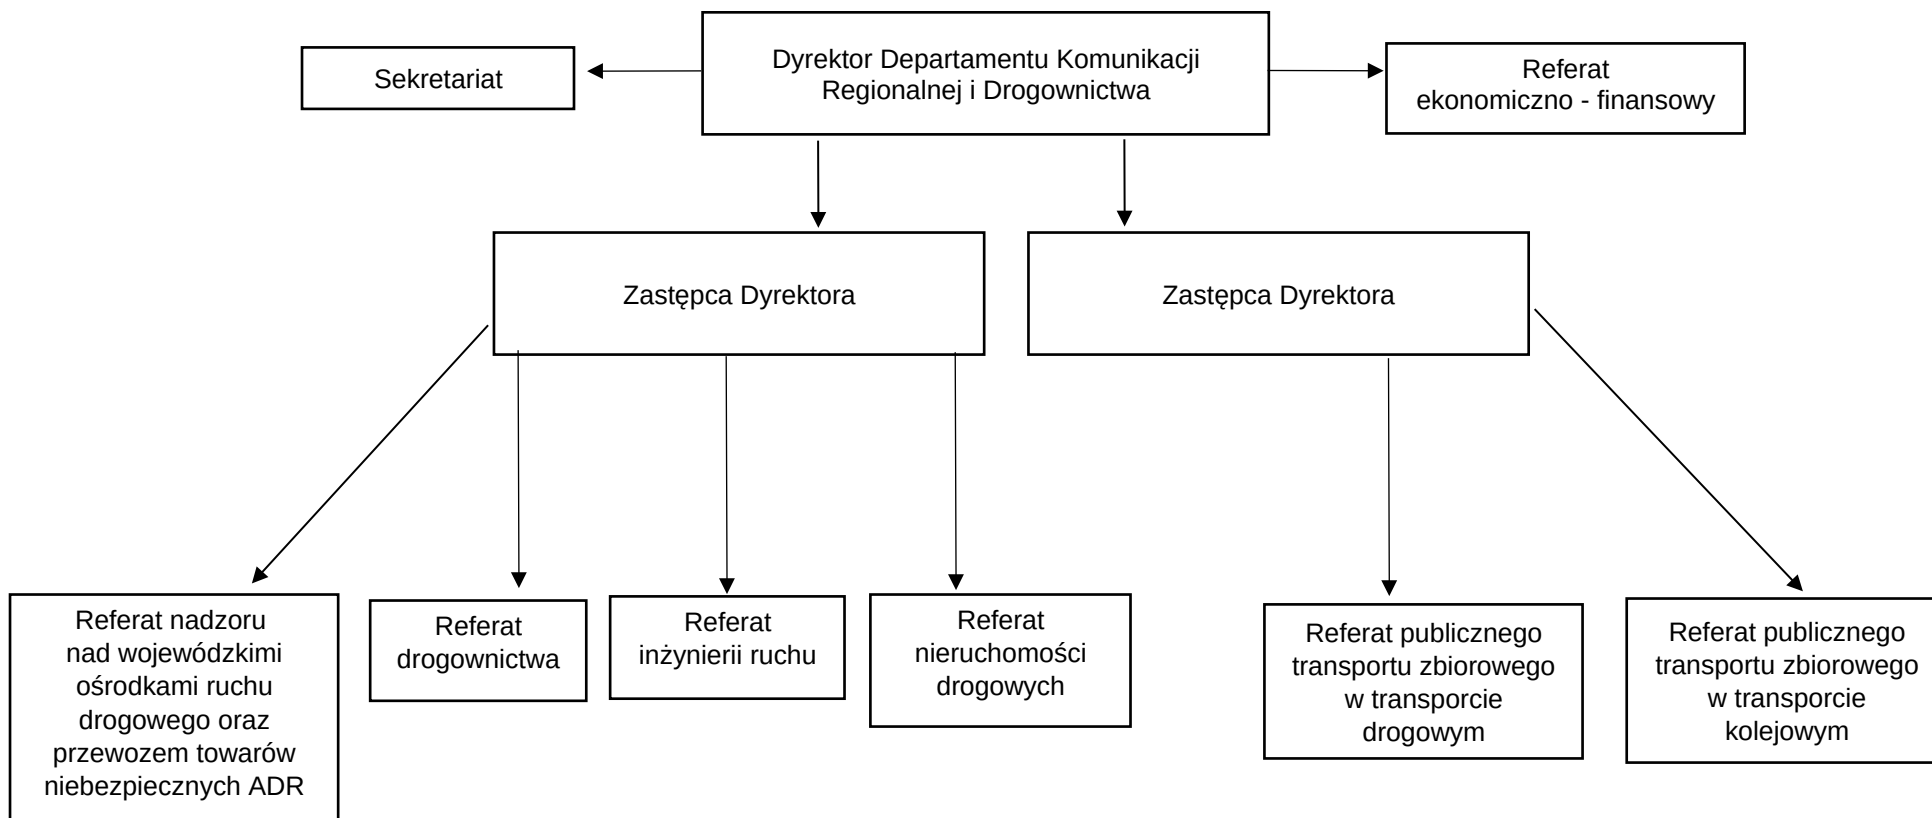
Sekretariat

Dyrektor Departamentu Komunikacji Regionalnej i Drogownictwa

Referat ekonomiczno - finansowy

Zastępca Dyrektora

Zastępca Dyrektora

Referat nadzoru nad wojewódzkimi ośrodkami ruchu drogowego oraz przewozem towarów niebezpiecznych ADR

Referat drogownictwa

Referat inżynierii ruchu

Referat nieruchomości drogowych

Referat publicznego transportu zbiorowego w transporcie drogowym

Referat publicznego transportu zbiorowego w transporcie kolejowym